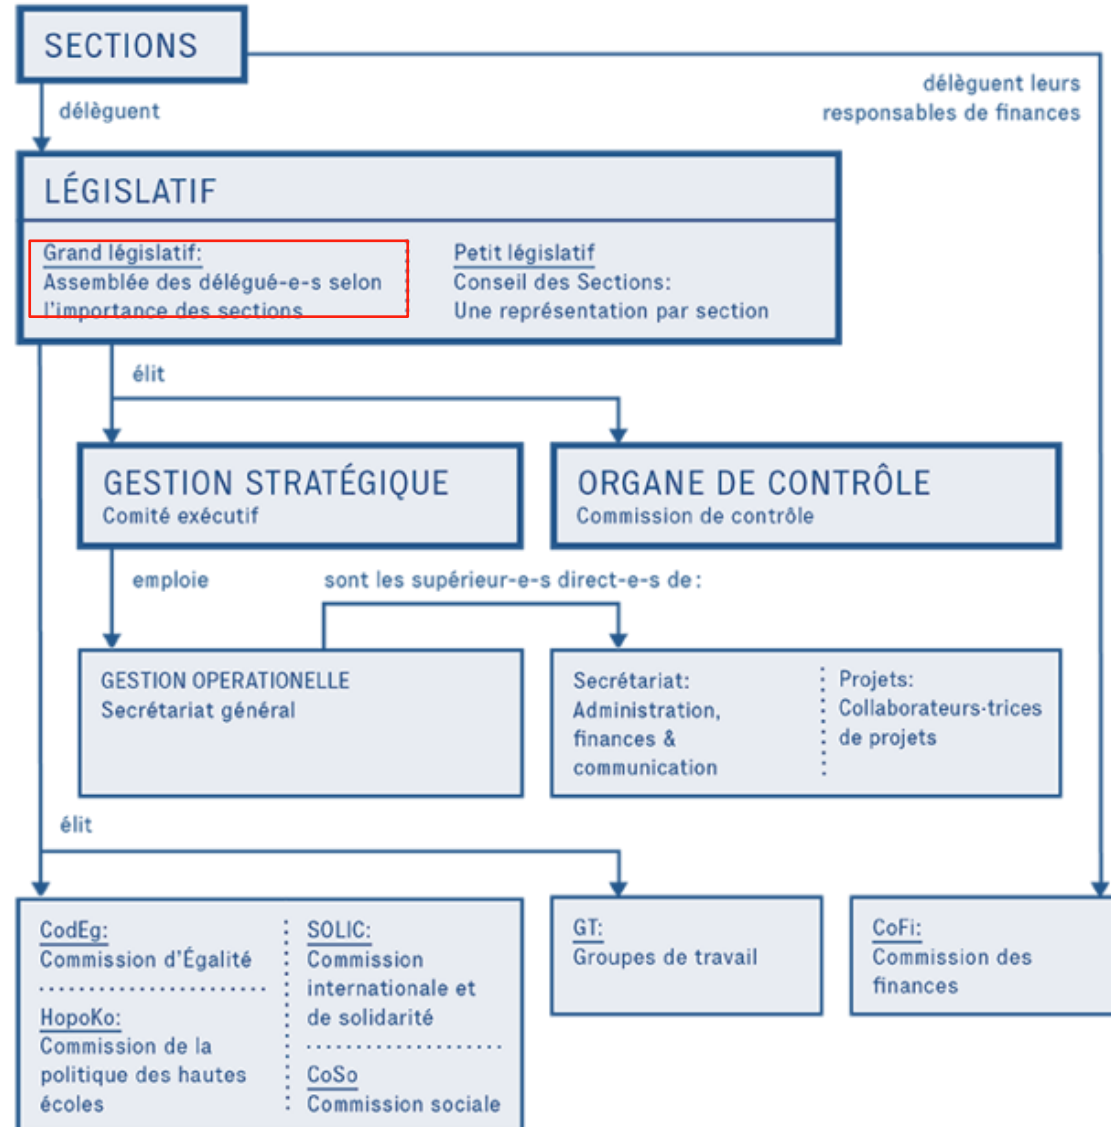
SECTIONS

délèguent

délèguent leurs responsables de finances

LÉGISLATIF

Grand législatif:
Assemblée des délégué-e-s selon l'importance des sections

Petit législatif
Conseil des Sections:
Une représentation par section

élit

GESTION STRATÉGIQUE
Comité exécutif

ORGANE DE CONTRÔLE
Commission de contrôle

emploie

sont les supérieur-e-s direct-e-s de:

GESTION OPERATIONELLE
Secrétariat général

Secrétariat:
Administration, finances & communication

Projets:
Collaborateurs-trices de projets

élit

CodEg:
Commission d'Égalité

HopoKo:
Commission de la politique des hautes écoles

SOLIC:
Commission internationale et de solidarité

CoSo
Commission sociale

GT:
Groupes de travail

CoFi:
Commission des finances